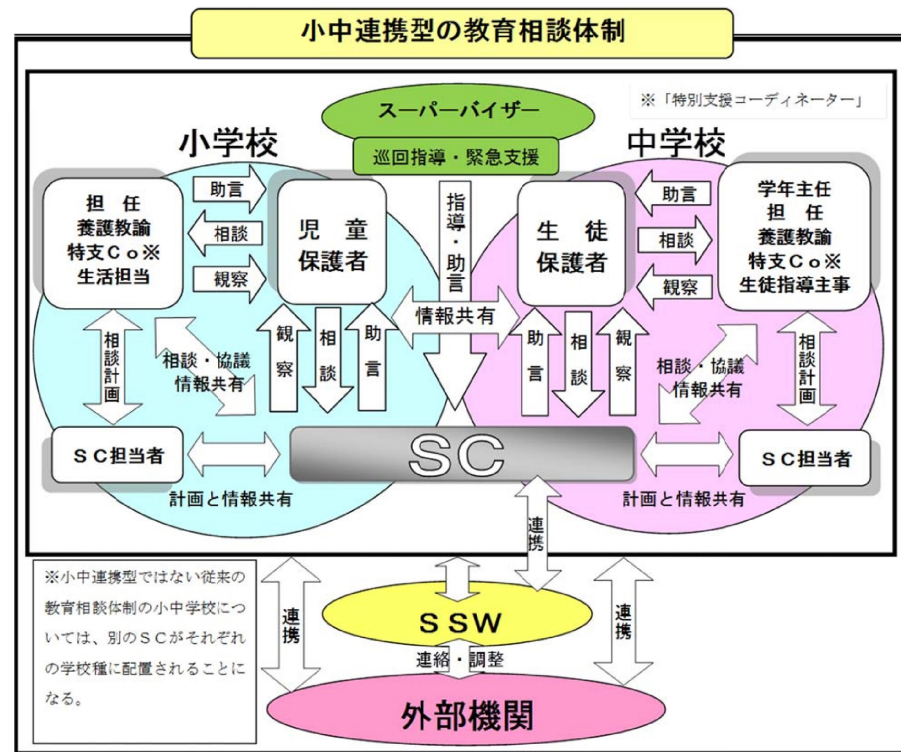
小中連携型の教育相談体制

スーパーバイザー

※「特別支援コーディネーター」

巡回指導・緊急支援

小学校

中学校

担任
養護教諭
特支Co※
生活担当

助言
相談
観察

児童
保護者

指導・助言

生徒
保護者

助言
相談
観察

学年主任
担任
養護教諭
特支Co※
生徒指導主事

相談計画

相談・協議
情報共有

観察
相談
助言

情報共有

助言
相談
観察

相談・協議
情報共有

相談計画

SC担当者

SC

SC担当者

計画と情報共有

計画と情報共有

連携

※小中連携型ではない従来の教育相談体制の小中学校については、別のSCがそれぞれの学校種に配置されることになる。

連携

SSW

連携

連絡・調整

外部機関